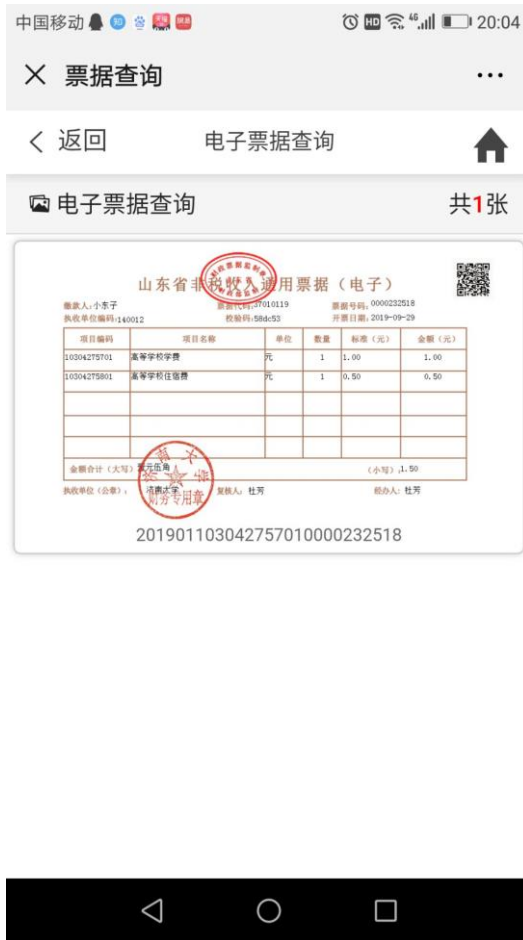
中国移动 20:04

× 票据查询 ···

< 返回 电子票据查询

电子票据查询 共1张

山东省非税收入通用票据（电子）

缴款人:小东子 票据代码:37010119 票据号码:0000232518
执收单位编码:140012 校验码:58dc53 开票日期:2019-09-29

| 项目编码 | 项目名称 | 单位 | 数量 | 标准（元） | 金额（元） |
|---|---|---|---|---|---|
| 10304275701 | 高等学校学费 | 元 | 1 | 1.00 | 1.00 |
| 10304275801 | 高等学校住宿费 | 元 | 1 | 0.50 | 0.50 |
| | | | | | |
| | | | | | |
| | | | | | |

金额合计（大写）壹元伍角 （小写）1.50

执收单位（公章）: 济南大学 复核人: 杜芳 经办人: 杜芳

济南大学 财务专用章

201901103042757010000232518